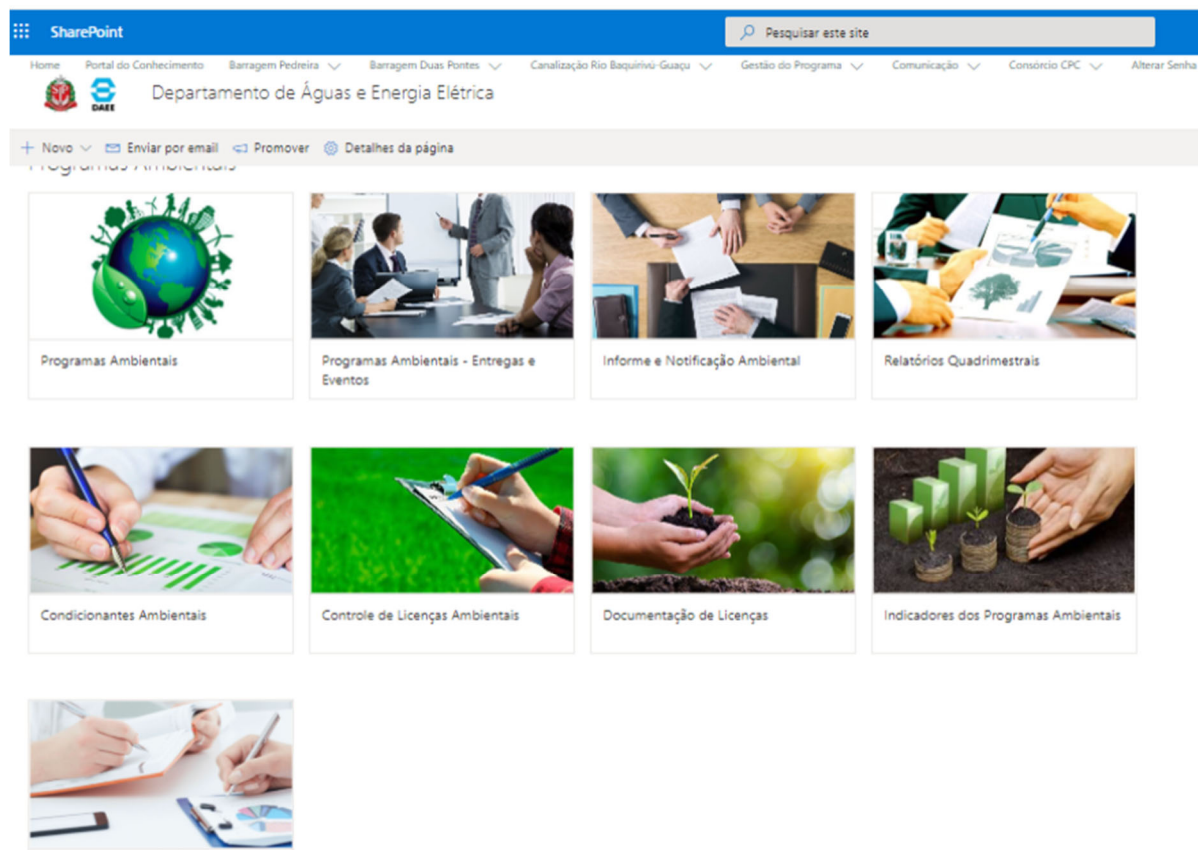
SharePoint
Pesquisar este site

Home Portal do Conhecimento Barragem Pedreira Barragem Duas Pontes Canalização Rio Baquirivú-Guaçu Gestão do Programa Comunicação Consórcio CPC Alterar Senha

DAEE
Departamento de Águas e Energia Elétrica

+ Novo Enviar por email Promover Detalhes da página

Programas Ambientais

Programas Ambientais
Programas Ambientais - Entregas e Eventos
Informe e Notificação Ambiental
Relatórios Quadrimestrais

Condicionantes Ambientais
Controle de Licenças Ambientais
Documentação de Licenças
Indicadores dos Programas Ambientais